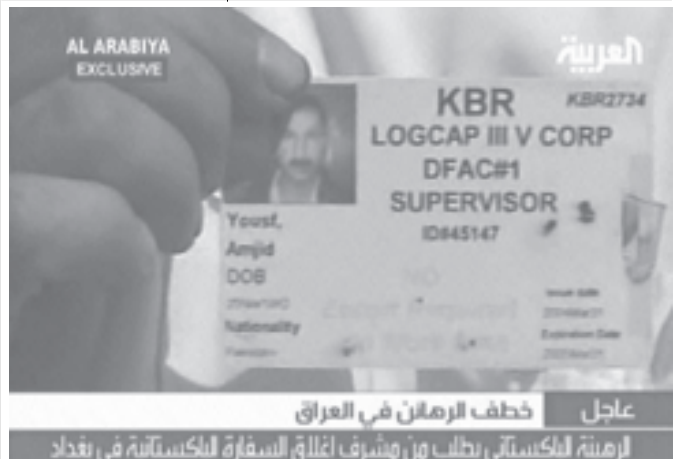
AL ARABIYA
EXCLUSIVE

العربية

KBR
KBR2734
LOGCAP III V CORP
DFAC#1
SUPERVISOR
ID#45147

Yousf,
Amjid
DOB
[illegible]
Nationality
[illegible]

NO
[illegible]

Issue date
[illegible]
Expiration Date
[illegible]

عاجل
خطف الرهائن في العراق
الرهينة الباكستاني يطلب من مشرف اغلاق السفارة الباكستانية في بغداد